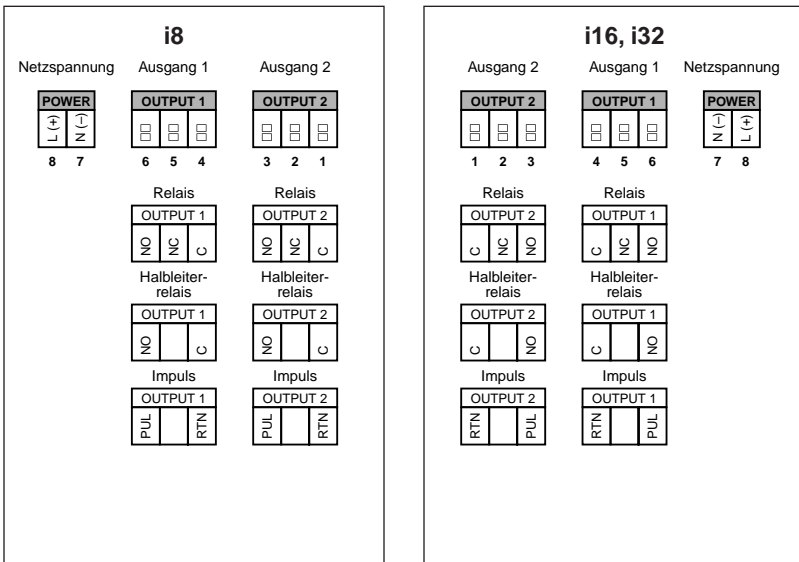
i8

Netzspannung Ausgang 1 Ausgang 2

POWER
L (+) N (-)
8 7

OUTPUT 1
6 5 4

OUTPUT 2
3 2 1

Relais
OUTPUT 1
NO NC C

Relais
OUTPUT 2
NO NC C

Halbleiterrelais
OUTPUT 1
NO C

Halbleiterrelais
OUTPUT 2
NO C

Impuls
OUTPUT 1
PUL RTN

Impuls
OUTPUT 2
PUL RTN

i16, i32

Ausgang 2 Ausgang 1 Netzspannung

OUTPUT 2
1 2 3

OUTPUT 1
4 5 6

POWER
N (-) L (+)
7 8

Relais
OUTPUT 2
C NC NO

Relais
OUTPUT 1
C NC NO

Halbleiterrelais
OUTPUT 2
C NO

Halbleiterrelais
OUTPUT 1
C NO

Impuls
OUTPUT 2
RTN PUL

Impuls
OUTPUT 1
RTN PUL